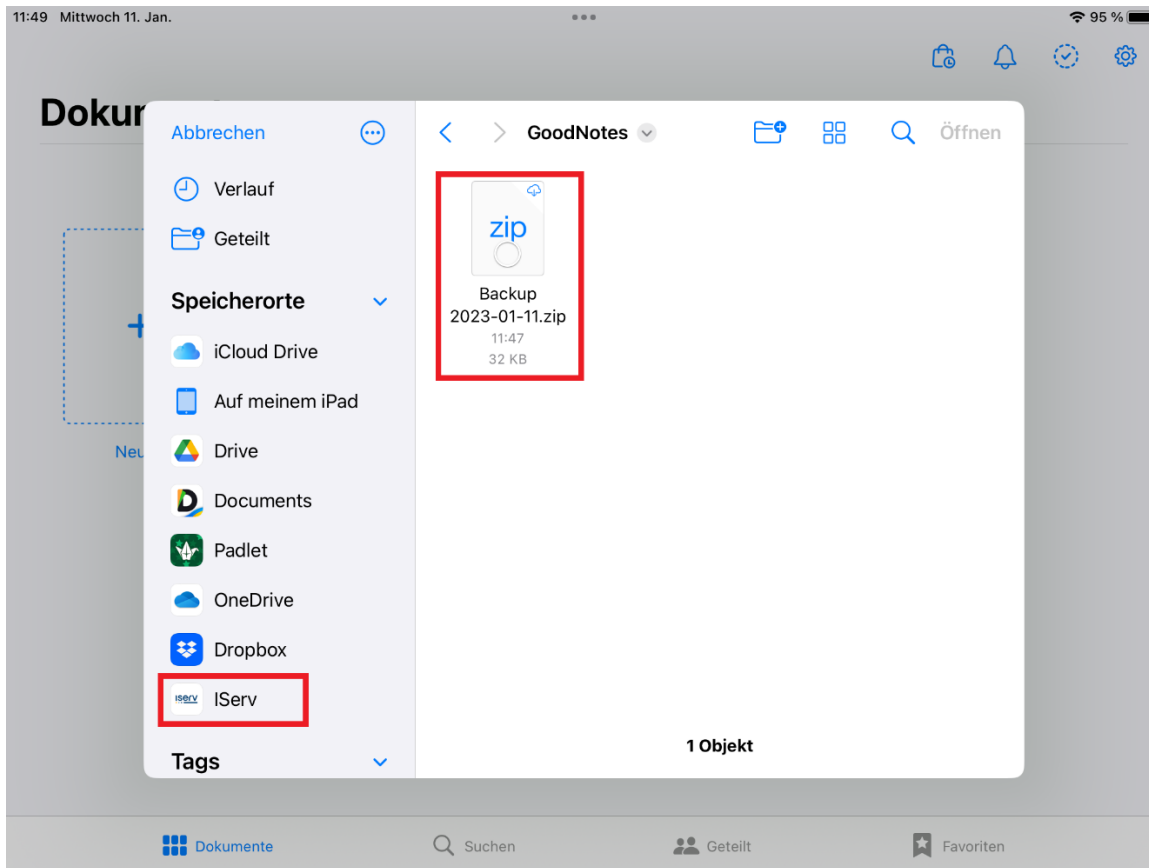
11:49 Mittwoch 11. Jan.

95 %

Dokur

Neu

Abbrechen

Verlauf

Geteilt

Speicherorte

iCloud Drive

Auf meinem iPad

Drive

Documents

Padlet

OneDrive

Dropbox

IServ

IServ

Tags

GoodNotes

Öffnen

zip

Backup 2023-01-11.zip

11:47

32 KB

1 Objekt

Dokumente

Suchen

Geteilt

Favoriten